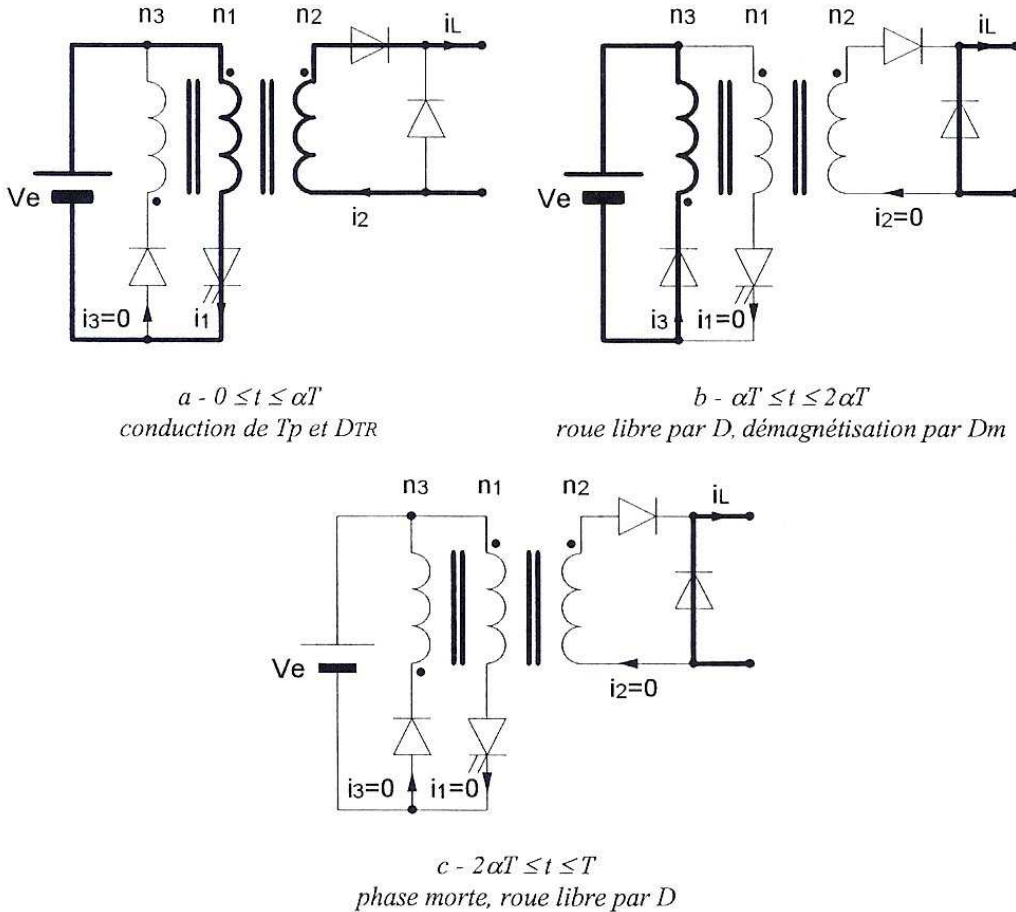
n3 n1 n2 iL

Ve

i2

i3=0 i1

a - $0 \leq t \leq \alpha T$
conduction de Tp et DTR

n3 n1 n2 iL

Ve

i2=0

i3 i1=0

b - $\alpha T \leq t \leq 2\alpha T$
roue libre par D, démagnétisation par Dm

n3 n1 n2 iL

Ve

i2=0

i3=0 i1=0

c - $2\alpha T \leq t \leq T$
phase morte, roue libre par D